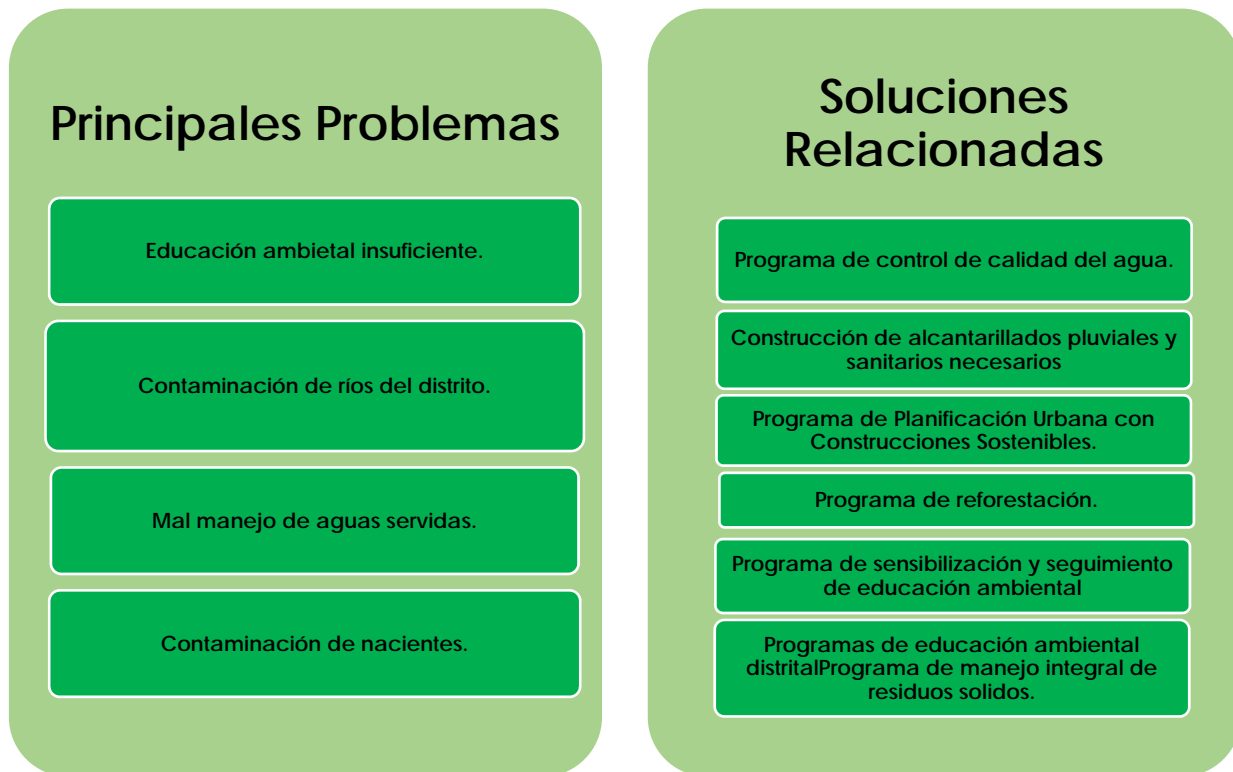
Principales Problemas

Educación ambietal insuficiente.

Contaminación de ríos del distrito.

Mal manejo de aguas servidas.

Contaminación de nacientes.

Soluciones Relacionadas

Programa de control de calidad del agua.

Construcción de alcantarillados pluviales y sanitarios necesarios

Programa de Planificación Urbana con Construcciones Sostenibles.

Programa de reforestación.

Programa de sensibilización y seguimiento de educación ambiental

Programas de educación ambiental distritalPrograma de manejo integral de residuos solidos.